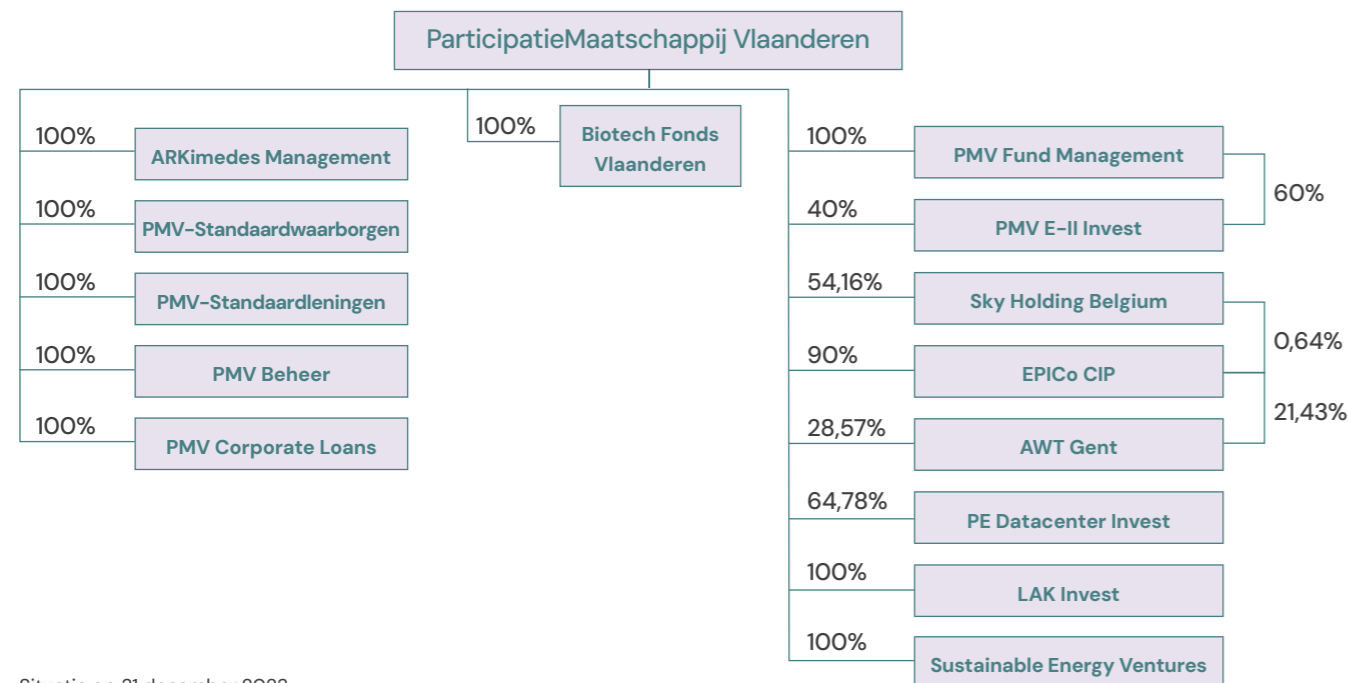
ParticipatieMaatschappij Vlaanderen

100% ARKimedes Management

100% PMV-Standaardwaarborgen

100% PMV-Standaardleningen

100% PMV Beheer

100% PMV Corporate Loans

100% Biotech Fonds Vlaanderen

100% PMV Fund Management

40% PMV E-II Invest

60%

54,16% Sky Holding Belgium

90% EPICo CIP

28,57% AWT Gent

0,64%

21,43%

64,78% PE Datacenter Invest

100% LAK Invest

100% Sustainable Energy Ventures

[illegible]